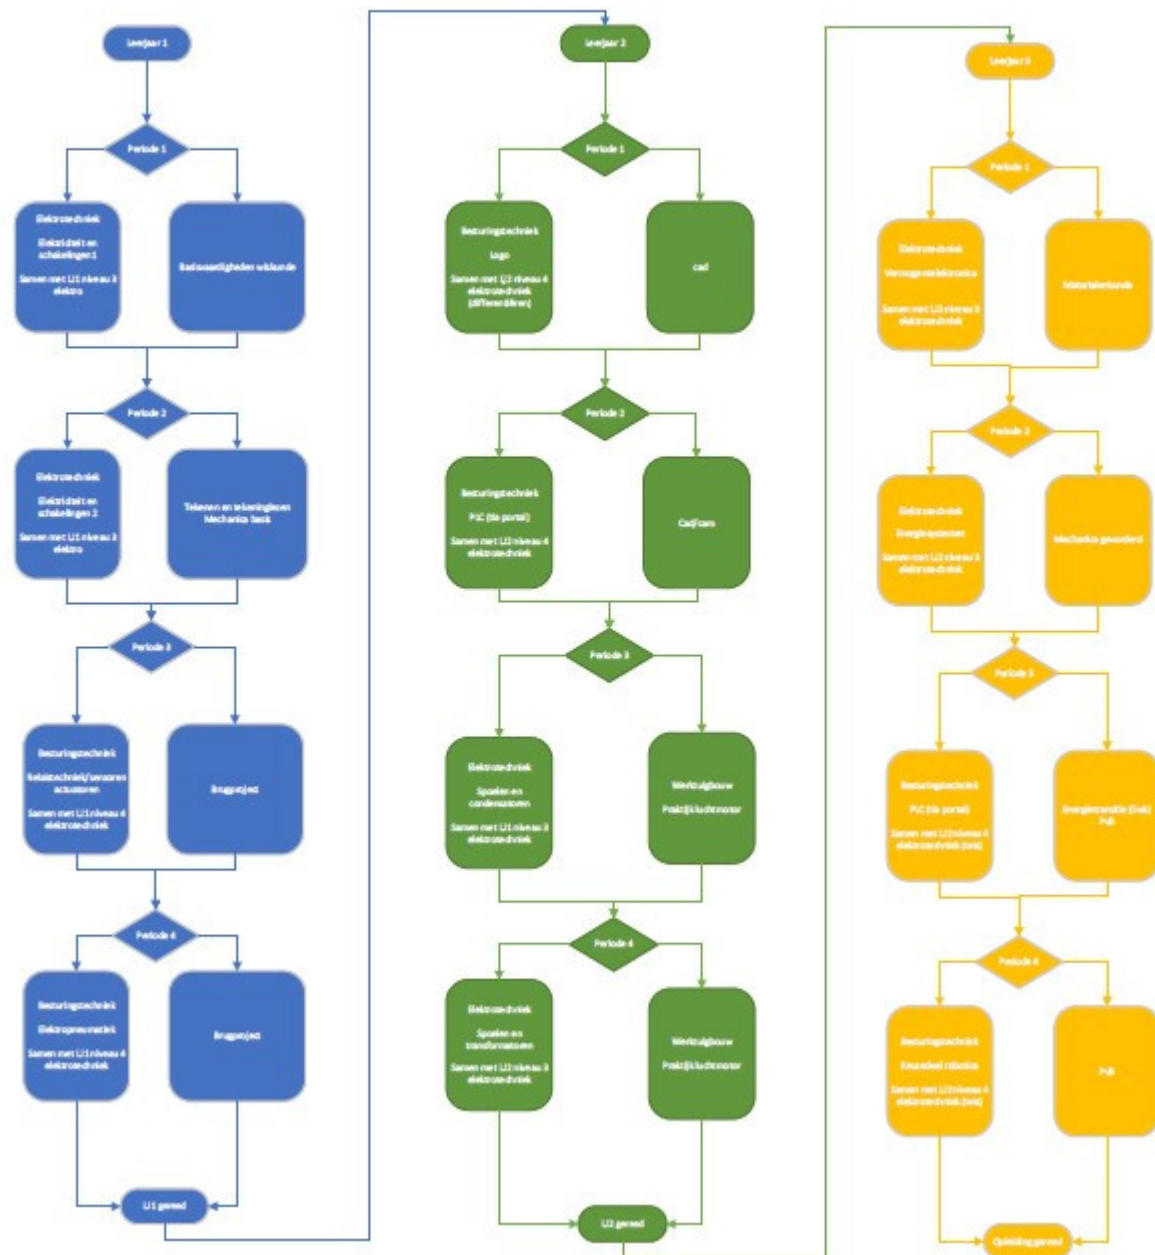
Leerjaar 1

Periode 1

Elektrotechniek

Elektriciteit en schakelingen 1

Samen met LJ1 niveau 3 elektro

Basisvaardigheden wiskunde

Periode 2

Elektrotechniek

Elektriciteit en schakelingen 2

Samen met LJ1 niveau 3 elektro

Tekenen en tekeninglezen Mechanica basis

Periode 3

Besturingstechniek

Relaistechniek/sensoren actuatoren

Samen met LJ1 niveau 4 elektrotechniek

Brugproject

Periode 4

Besturingstechniek

Elektropneumatiek

Samen met LJ1 niveau 4 elektrotechniek

Brugproject

LJ1 gereed

Leerjaar 2

Periode 1

Besturingstechniek

Logo

Samen met LJ2 niveau 4 elektrotechniek (differentiëren)

cad

Periode 2

Besturingstechniek

PLC (tia portal)

Samen met LJ2 niveau 4 elektrotechniek

Cad/cam

Periode 3

Elektrotechniek

Spoelen en condensatoren

Samen met LJ1 niveau 3 elektrotechniek

Werktuigbouw

Praktijkluchtmotor

Periode 4

Elektrotechniek

Spoelen en transformatoren

Samen met LJ2 niveau 3 elektrotechniek

Werktuigbouw

Praktijkluchtmotor

LJ2 gereed

Leerjaar 3

Periode 1

Elektrotechniek

Vermogenselektronica

Samen met LJ2 niveau 3 elektrotechniek

Materialenkunde

Periode 2

Elektrotechniek

Energiesystemen

Samen met LJ2 niveau 3 elektrotechniek

Mechanica gevorderd

Periode 3

Besturingstechniek

PLC (tia portal)

Samen met LJ2 niveau 4 elektrotechniek (ook)

Energietransitie (ook) PvB

Periode 4

Besturingstechniek

Keuzedeel robotica

Samen met LJ3 niveau 4 elektrotechniek (ook)

PvB

Opleiding gereed